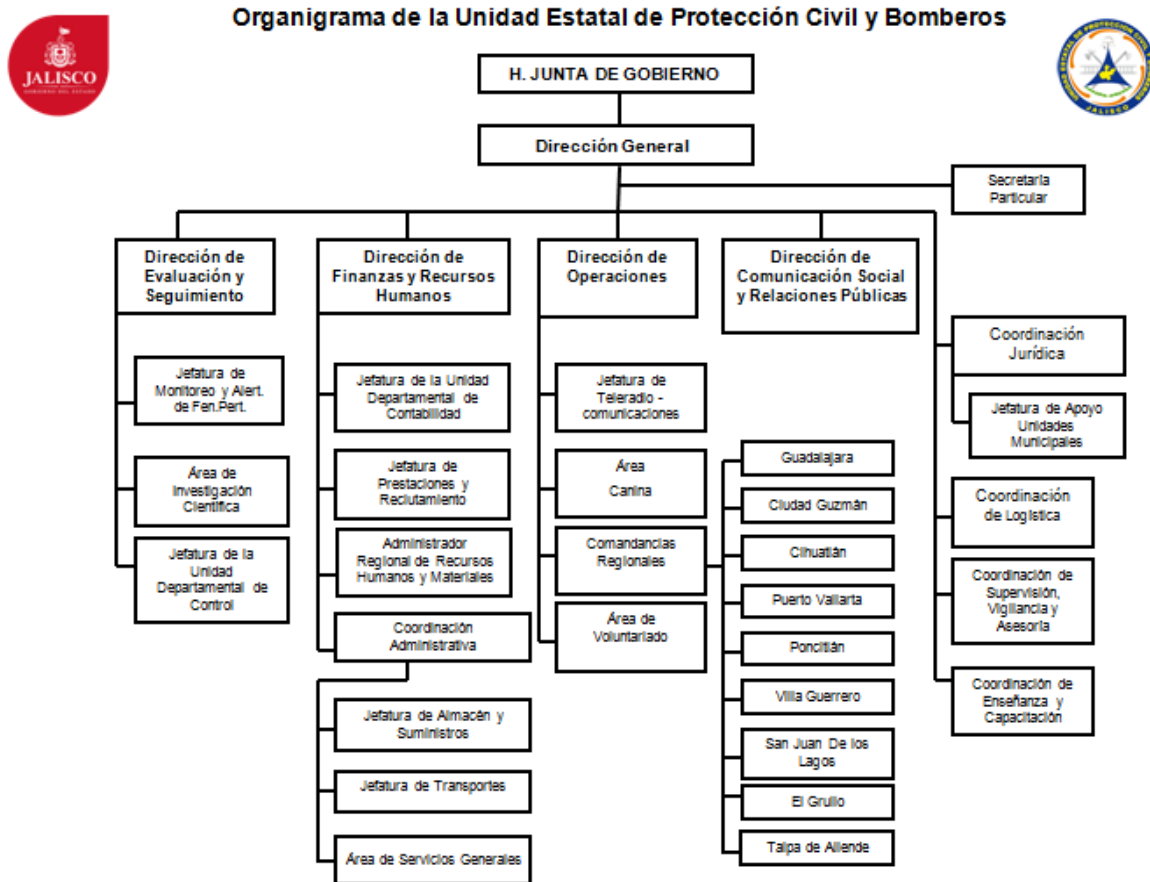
Organigrama de la Unidad Estatal de Protección Civil y Bomberos

JALISCO
GOBIERNO DEL ESTADO

UNIDAD ESTATAL DE PROTECCIÓN CIVIL
JALISCO

H. JUNTA DE GOBIERNO

Dirección General

Secretaria Particular

Dirección de Evaluación y Seguimiento

Jefatura de Monitoreo y Alert. de Fen.Pert.

Área de Investigación Científica

Jefatura de la Unidad Departamental de Control

Dirección de Finanzas y Recursos Humanos

Jefatura de la Unidad Departamental de Contabilidad

Jefatura de Prestaciones y Reclutamiento

Administrador Regional de Recursos Humanos y Materiales

Coordinación Administrativa

Jefatura de Almacén y Suministros

Jefatura de Transportes

Área de Servicios Generales

Dirección de Operaciones

Jefatura de Teleradio - comunicaciones

Área Canina

Comandancias Regionales

Área de Voluntariado

Guadalajara

Ciudad Guzmán

Cihuatlán

Puerto Vallarta

Poncitlán

Villa Guerrero

San Juan De los Lagos

El Grullo

Talpa de Allende

Dirección de Comunicación Social y Relaciones Públicas

Coordinación Jurídica

Jefatura de Apoyo Unidades Municipales

Coordinación de Logística

Coordinación de Supervisión, Vigilancia y Asesoría

Coordinación de Enseñanza y Capacitación